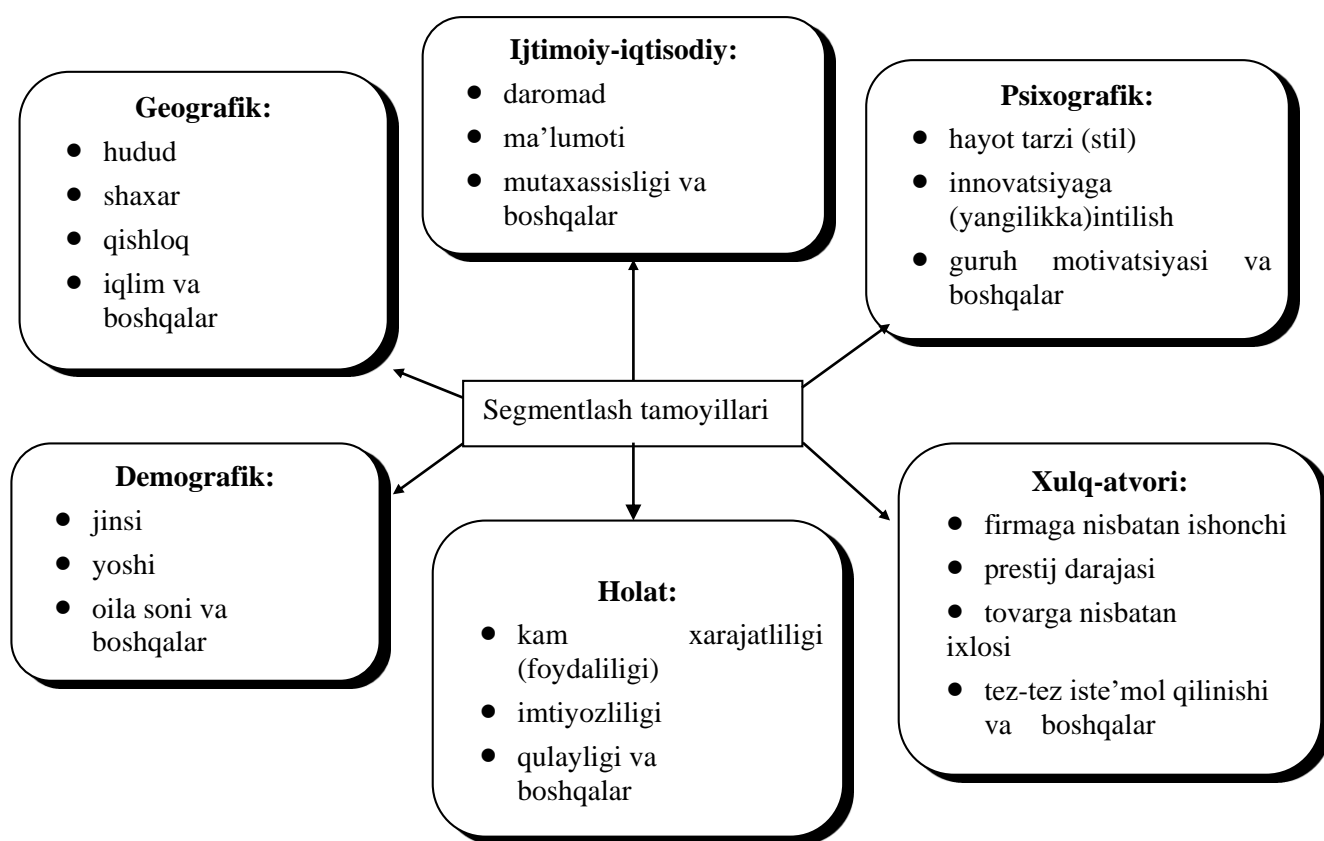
Geografik:
- hudud
- shaxar
- qishloq
- iqlim va boshqalar

Ijtimoiy-iqtisodiy:
- daromad
- ma'lumoti
- mutaxassisligi va boshqalar

Psixografik:
- hayot tarzi (stil)
- innovatsiyaga (yangilikka)intilish
- guruh motivatsiyasi va boshqalar

Segmentlash tamoyillari

Demografik:
- jinsi
- yoshi
- oila soni va boshqalar

Holat:
- kam xarajatliligi (foydaliligi)
- imtiyozliligi
- qulayligi va boshqalar

Xulq-atvori:
- firmaga nisbatan ishonchi
- prestij darajasi
- tovarga nisbatan ixlosi
- tez-tez iste'mol qilinishi va boshqalar